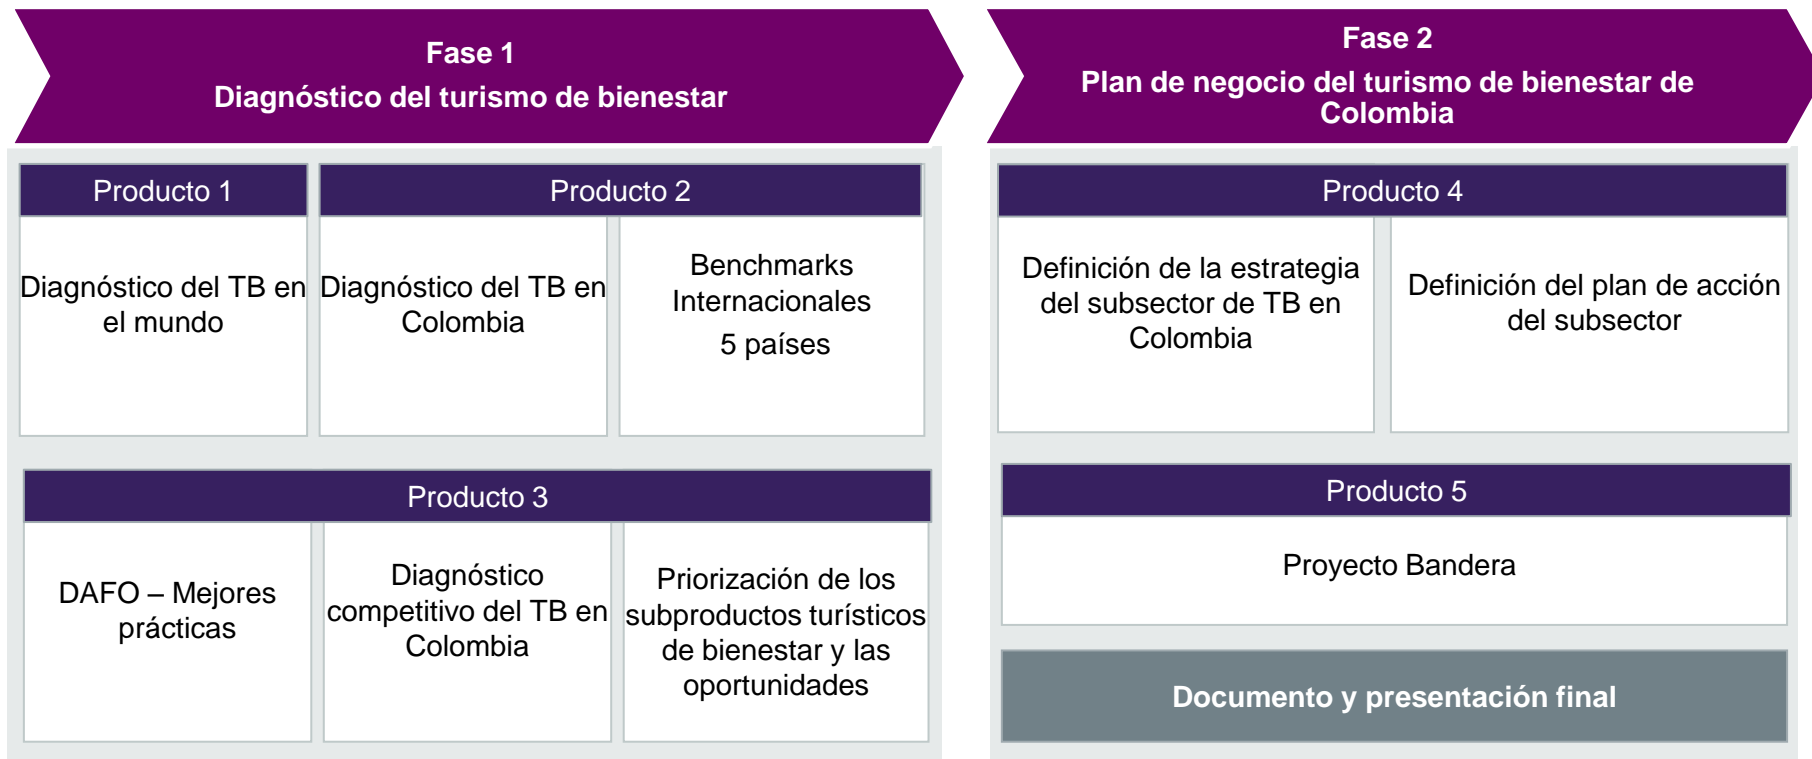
Fase 1
Diagnóstico del turismo de bienestar

Producto 1

Diagnóstico del TB en el mundo

Producto 2

Diagnóstico del TB en Colombia

Benchmarks Internacionales
5 países

Producto 3

DAFO – Mejores prácticas

Diagnóstico competitivo del TB en Colombia

Priorización de los subproductos turísticos de bienestar y las oportunidades

Fase 2
Plan de negocio del turismo de bienestar de Colombia

Producto 4

Definición de la estrategia del subsector de TB en Colombia

Definición del plan de acción del subsector

Producto 5

Proyecto Bandera

Documento y presentación final